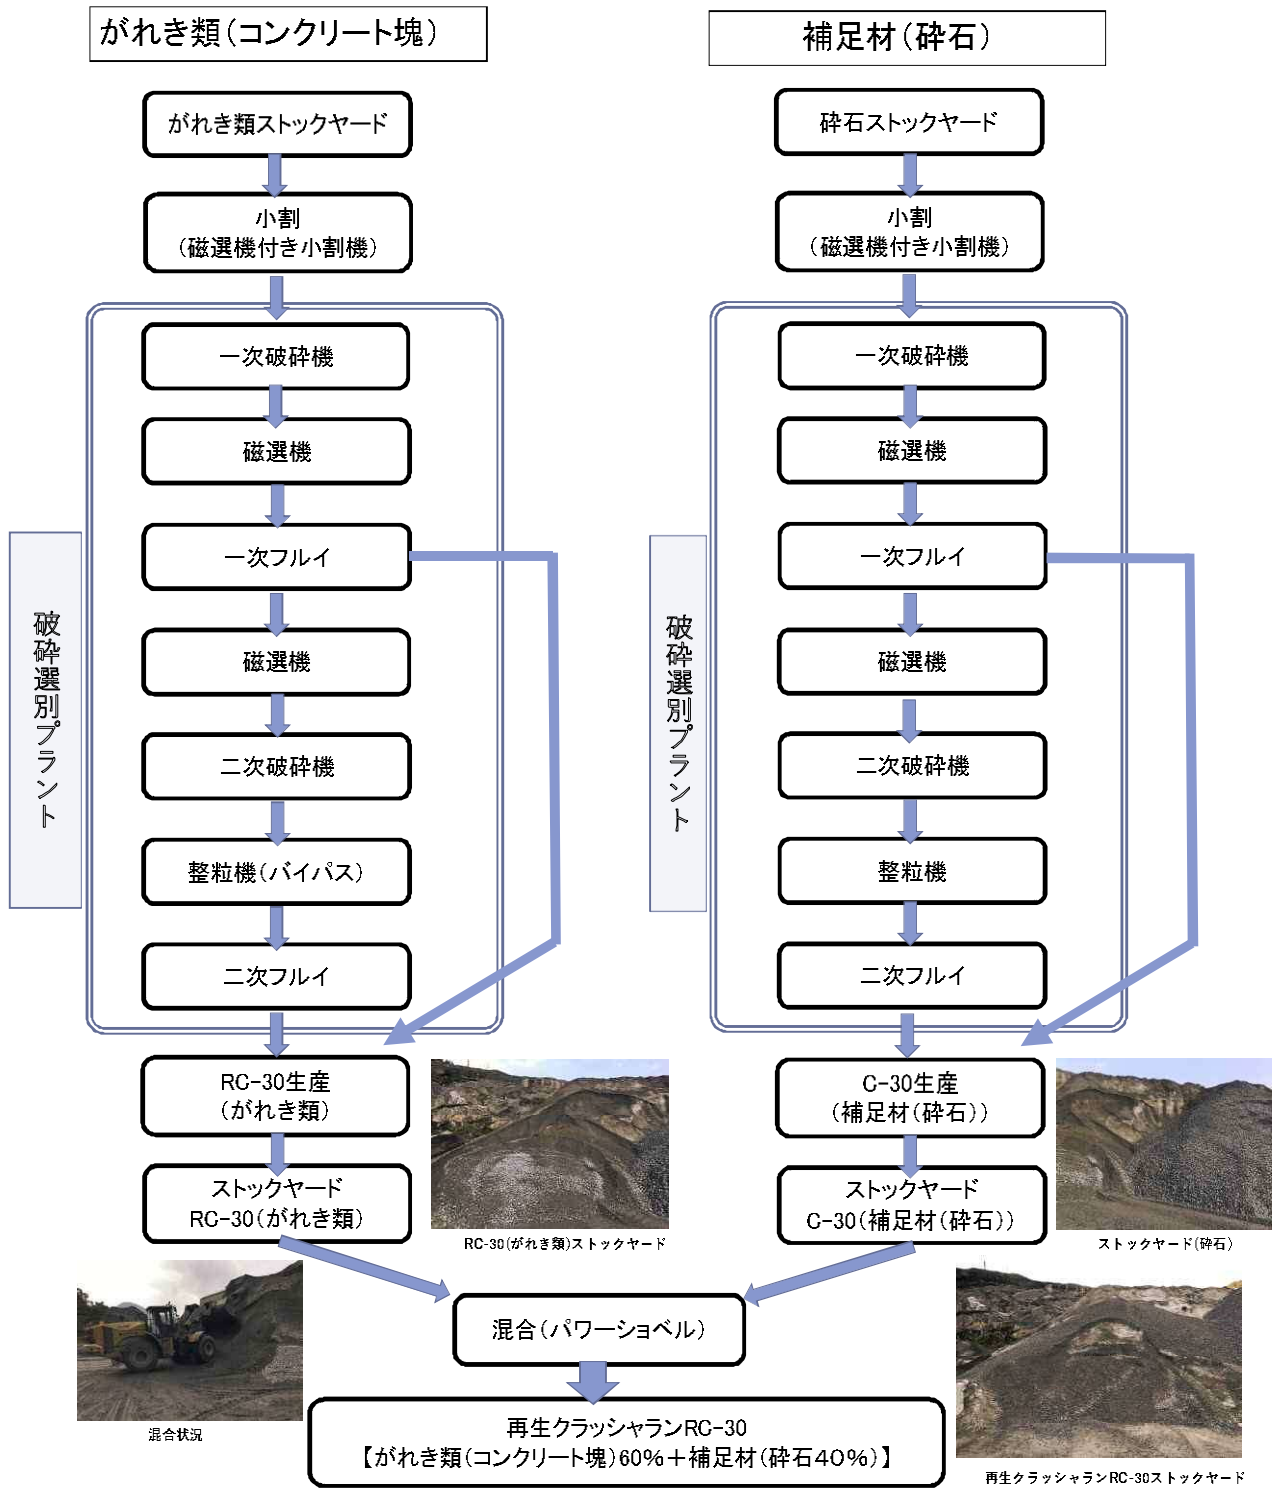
がれき類(コンクリート塊)

がれき類ストックヤード

小割
(磁選機付き小割機)

破砕選別プラント

一次破砕機

磁選機

一次フルイ

磁選機

二次破砕機

整粒機(バイパス)

二次フルイ

RC-30生産
(がれき類)

ストックヤード
RC-30(がれき類)

RC-30(がれき類)ストックヤード

補足材(砕石)

砕石ストックヤード

小割
(磁選機付き小割機)

破砕選別プラント

一次破砕機

磁選機

一次フルイ

磁選機

二次破砕機

整粒機

二次フルイ

C-30生産
(補足材(砕石))

ストックヤード
C-30(補足材(砕石))

ストックヤード(砕石)

混合(パワーショベル)

混合状況

再生クラッシャランRC-30
【がれき類(コンクリート塊)60%+補足材(砕石40%)】

再生クラッシャランRC-30ストックヤード